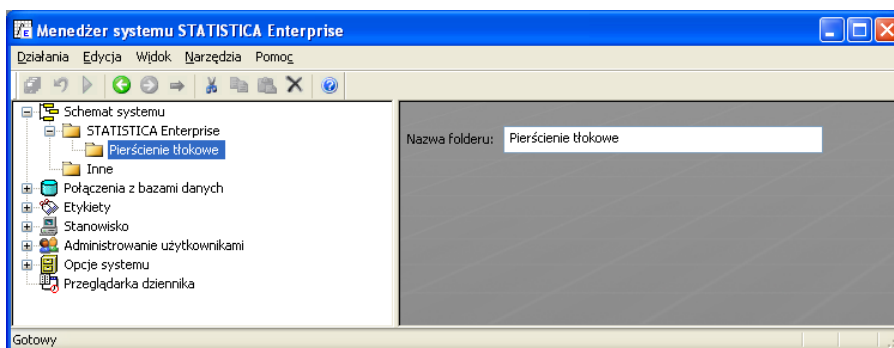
Menedżer systemu STATISTICA Enterprise

Działania Edycja Widok Narzędzia Pomoc

Schemat systemu
STATISTICA Enterprise
Pierścienie tłokowe
Inne
Połączenia z bazami danych
Etykiety
Stanowisko
Administrowanie użytkownikami
Opcje systemu
Przeglądarka dziennika

Nazwa folderu: Pierścienie tłokowe

Gotowy